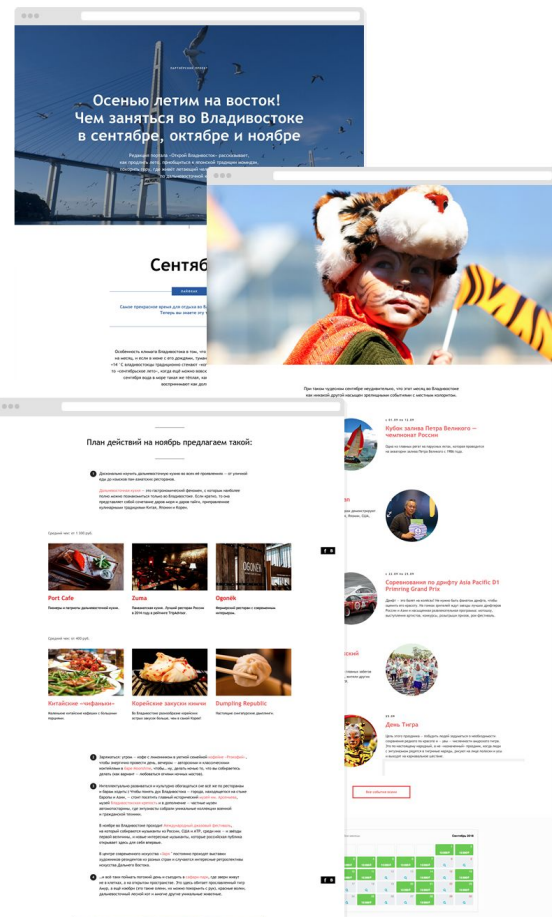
Осенью летим на восток! Чем заняться во Владивостоке в сентябре, октябре и ноябре

Сентяб

План действий на ноябрь предлагаем такой:

Port Cafe

Zuma

Ogonёk

Китайские «чифаньки»

Корейские закуски кимчи

Dumpling Republic

Кубок залива Петра Великого — чемпионат России

Соревнования по дрифту Asia Pacific D1 Primring Grand Prix

День Тигра

Все события осени